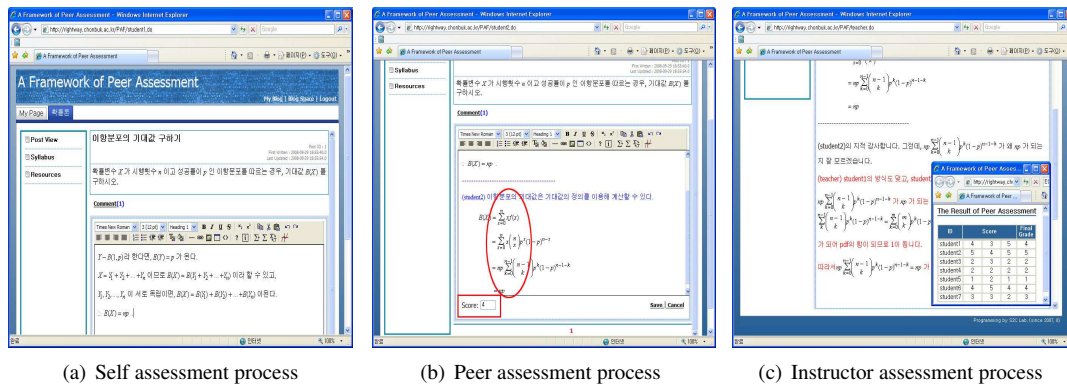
A Framework of Peer Assessment - Windows Internet Explorer

http://lightway.chonbuk.ac.kr/PAF/student1.do

A Framework of Peer Assessment

A Framework of Peer Assessment

My Page | Blog Space | Logout

My Page 따로보

Post View

Syllabus

Resources

이항분포의 기대값 구하기

확률변수 $X$가 시행횟수 $n$ 이고 성공률이 $p$ 인 이항분포를 따르는 경우, 기대값 $E(X)$ 를 구하시오.

Comment(1)

$Y \sim B(1,p)$라 한다면, $E(Y) = p$ 가 된다.

$X = Y_1 + Y_2 + ... + Y_n$ 이므로 $E(X) = E(Y_1 + Y_2 + ... + Y_n)$ 이라 할 수 있고,

$Y_1, Y_2, ..., Y_n$ 이 서로 독립이면, $E(X) = E(Y_1) + E(Y_2) + ... + E(Y_n)$ 이 된다.

$\therefore E(X) = np$

(a) Self assessment process

A Framework of Peer Assessment - Windows Internet Explorer

http://lightway.chonbuk.ac.kr/PAF/student2.do

Syllabus

Resources

확률변수 $X$가 시행횟수 $n$ 이고 성공률이 $p$ 인 이항분포를 따르는 경우, 기대값 $E(X)$ 를 구하시오.

Comment(1)

$\therefore E(X) = np$

(student2) 이항분포의 기대값은 기대값의 정의를 이용해 계산할 수 있다.

$E(X) = \sum_{x=0}^{n} xf(x)$

$= \sum_{x=0}^{n} x\binom{n}{x}p^x(1-p)^{n-x}$

$= np\sum_{k=0}^{n-1}\binom{n-1}{k}p^k(1-p)^{n-1-k}$

$= np$

Score: 4

Save | Cancel

1

(b) Peer assessment process

A Framework of Peer Assessment - Windows Internet Explorer

http://lightway.chonbuk.ac.kr/PAF/teacher.do

$= np$

(student2)의 지적 감사합니다. 그런데, $np\sum_{k=0}^{n-1}\binom{n-1}{k}p^k(1-p)^{n-1-k}$ 가 왜 $np$ 가 되는지 잘 모르겠습니다.

(teacher) student1의 방식도 맞고, student

$np\sum_{k=0}^{n-1}\binom{n-1}{k}p^k(1-p)^{n-1-k}$ 가 와

가 되어 pdf의 합이 되므로 1이 됩니다.

따라서 $np\sum_{k=0}^{n-1}\binom{n-1}{k}p^k(1-p)^{n-1-k} = np$ 가

A Framework of Peer Assessment

The Result of Peer Assessment

| ID | Score | | | Final Grade |
|---|---|---|---|---|
| student1 | 4 | 3 | 5 | 4 |
| student2 | 5 | 4 | 5 | 5 |
| student3 | 2 | 3 | 2 | 2 |
| student4 | 2 | 2 | 3 | 2 |
| student5 | 1 | 2 | 1 | 1 |
| student6 | 4 | 5 | 4 | 4 |
| student7 | 3 | 3 | 2 | 3 |

Programming by SDC Lab.

(c) Instructor assessment process